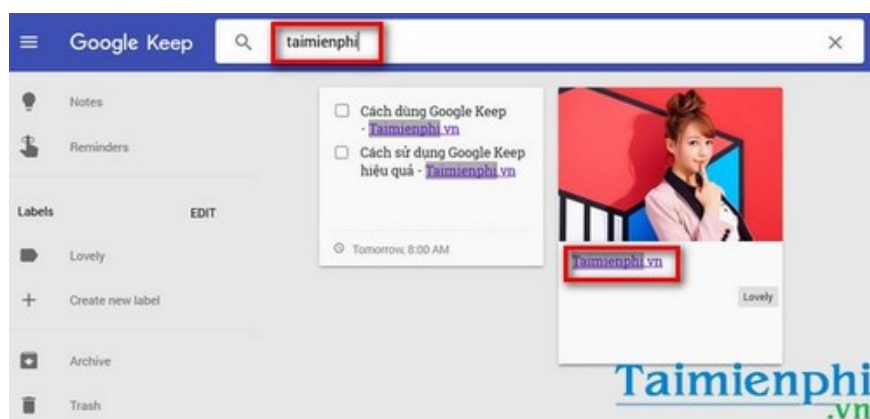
Google Keep

taimienphi

Notes

Reminders

Labels

EDIT

Lovely

Create new label

Archive

Trash

Cách dùng Google Keep - Taimienphi.vn

Cách sử dụng Google Keep hiệu quả - Taimienphi.vn

Tomorrow, 8:00 AM

Taimienphi.vn

Lovely

Taimienphi
.vn